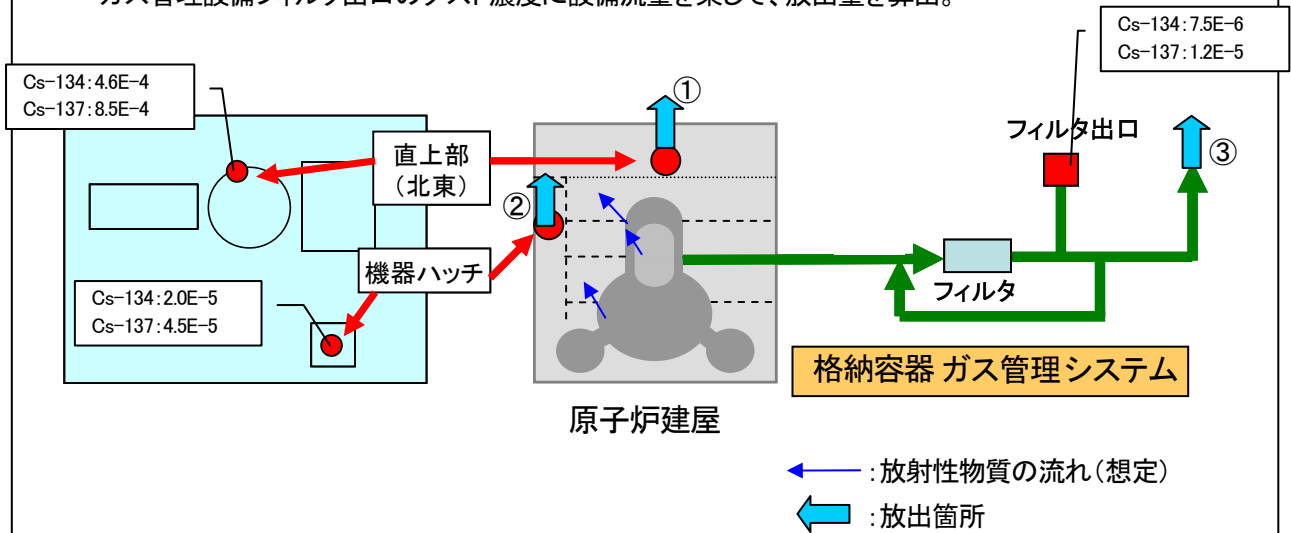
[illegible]

Cs-134:4.6E-4
Cs-137:8.5E-4

Cs-134:7.5E-6
Cs-137:1.2E-5

①

直上部
（北東）

②

機器ハッチ

Cs-134:2.0E-5
Cs-137:4.5E-5

フィルタ出口

③

フィルタ

格納容器 ガス管理システム

原子炉建屋

:放射性物質の流れ（想定）

:放出箇所